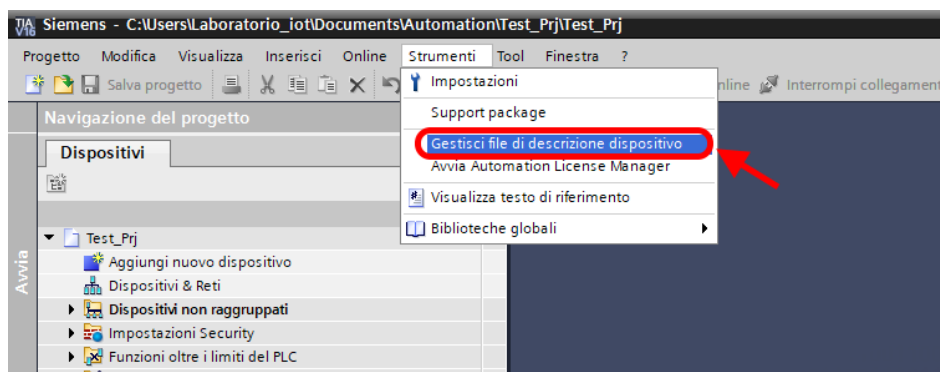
TIA V16 Siemens - C:\Users\Laboratorio_iot\Documents\Automation\Test_Prj\Test_Prj

Progetto Modifica Visualizza Inserisci Online Strumenti Tool Finestra ?

Salva progetto

nline Interrompi collegament

Impostazioni
Support package
Gestisci file di descrizione dispositivo
Avvia Automation License Manager
Visualizza testo di riferimento
Biblioteche globali

Navigazione del progetto

Dispositivi

Avvia

Test_Prj
Aggiungi nuovo dispositivo
Dispositivi & Reti
Dispositivi non raggruppati
Impostazioni Security
Funzioni oltre i limiti del PLC